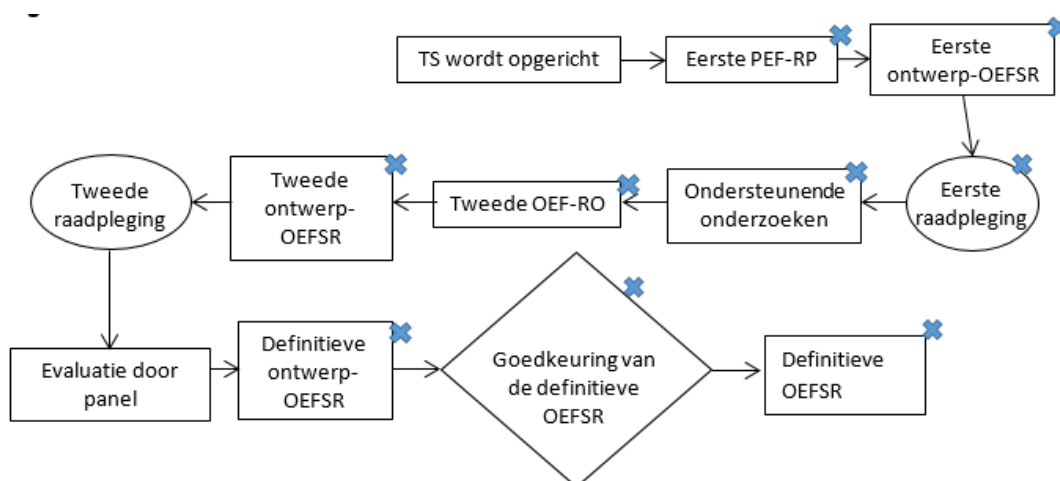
TS wordt opgericht

Eerste PEF-RP

Eerste ontwerp-OEFSR

Eerste raadpleging

Ondersteunende onderzoeken

Tweede OEF-RO

Tweede ontwerp-OEFSR

Tweede raadpleging

Evaluatie door panel

Definitieve ontwerp-OEFSR

Goedkeuring van de definitieve OEFSR

Definitieve OEFSR